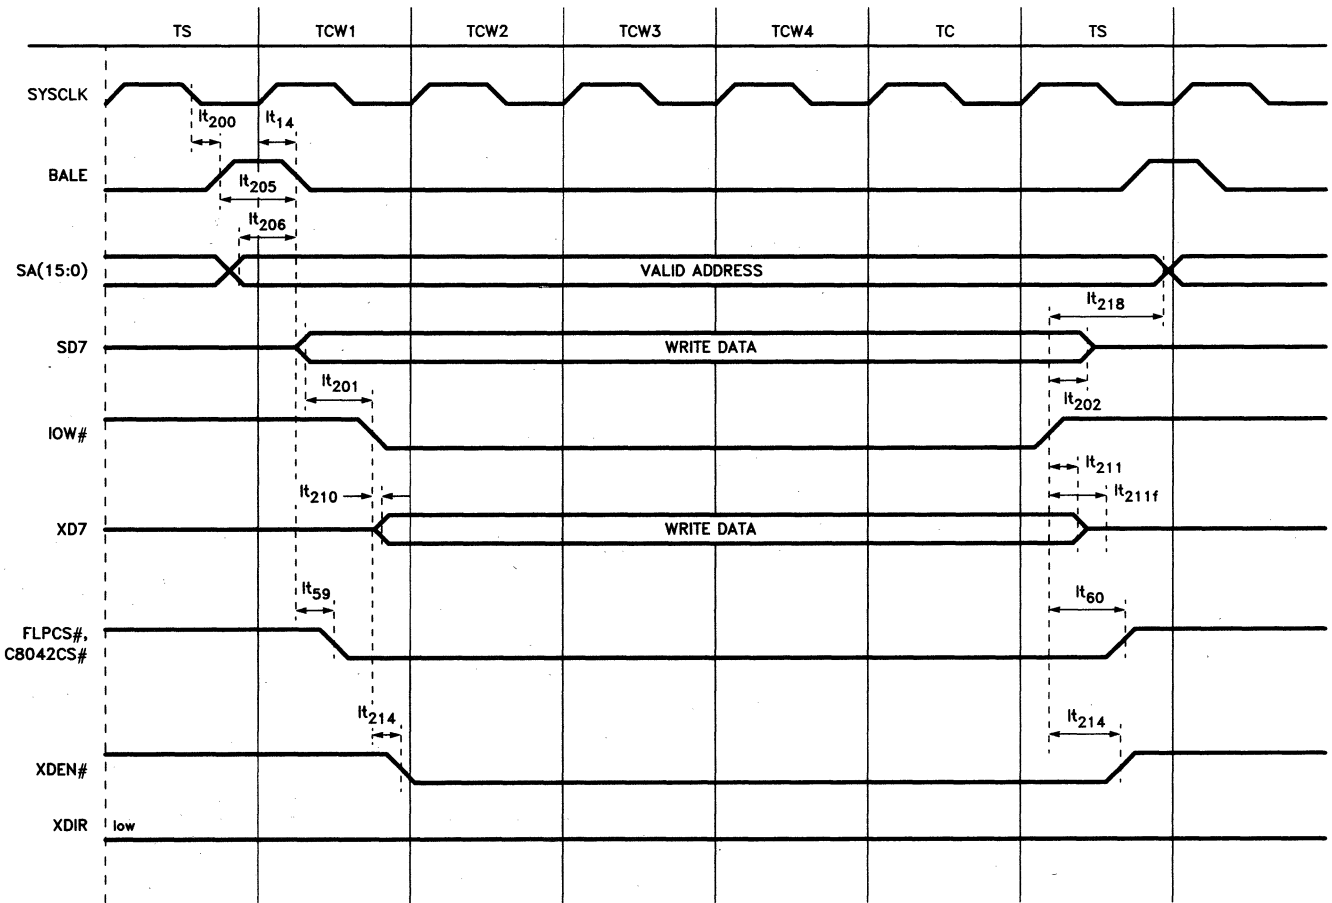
TS TCW1 TCW2 TCW3 TCW4 TC TS

SYSCLK

$lt_{200}$ $lt_{14}$

BALE

$lt_{205}$

$lt_{206}$

SA(15:0)

VALID ADDRESS

$lt_{218}$

SD7

WRITE DATA

$lt_{201}$

$lt_{202}$

IOW#

$lt_{211}$

$lt_{210}$

$lt_{211f}$

XD7

WRITE DATA

$lt_{59}$

$lt_{60}$

FLPCS#, C8042CS#

$lt_{214}$

$lt_{214}$

XDEN#

XDIR

low